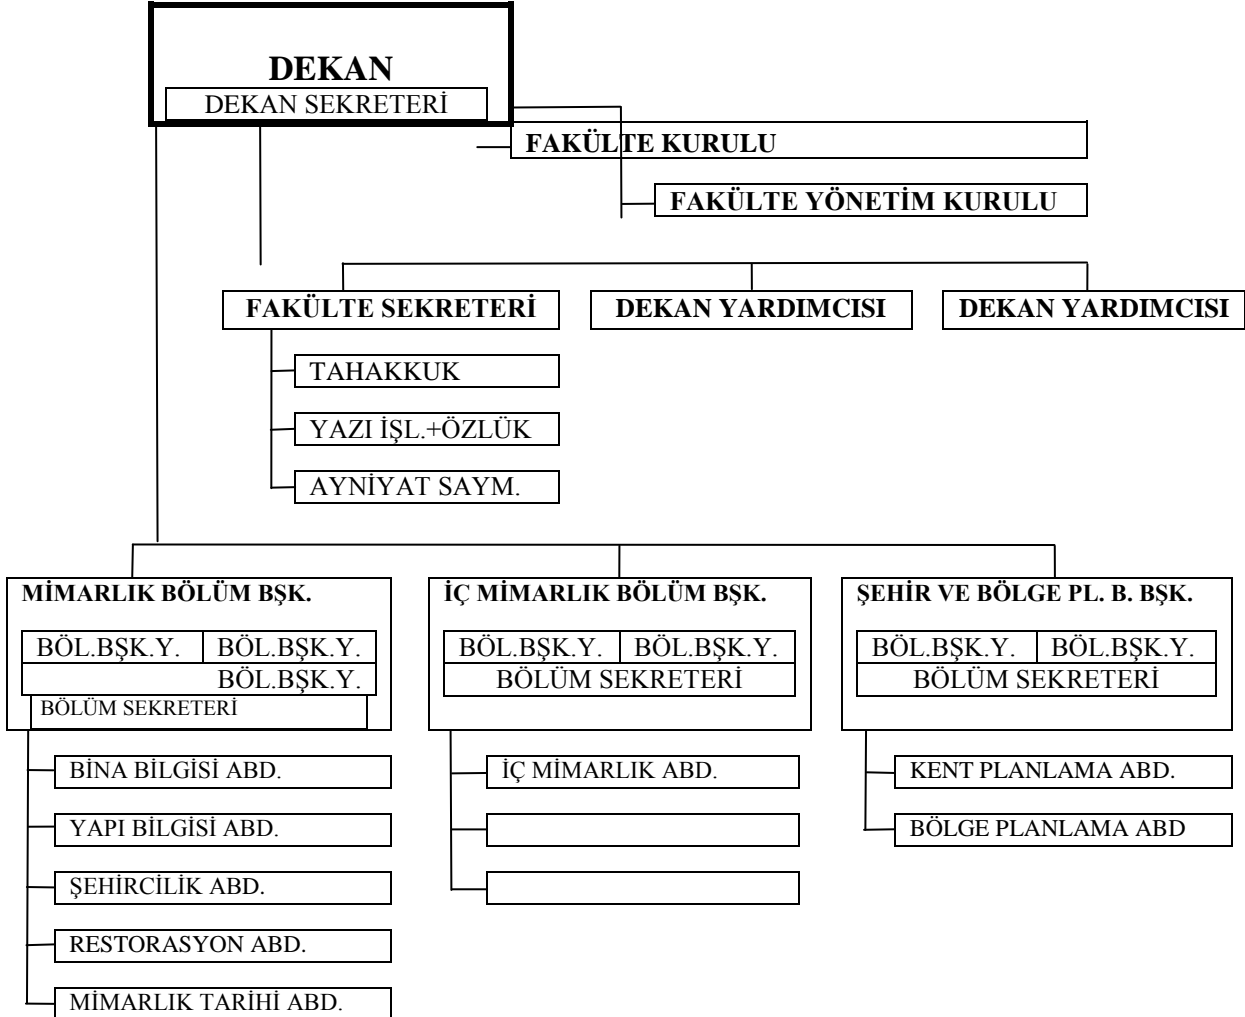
DEKAN
DEKAN SEKRETERİ

FAKÜLTE KURULU

FAKÜLTE YÖNETİM KURULU

FAKÜLTE SEKRETERİ

DEKAN YARDIMCISI

DEKAN YARDIMCISI

TAHAKKUK

YAZI İŞL.+ÖZLÜK

AYNİYAT SAYM.

MİMARLIK BÖLÜM BŞK.
BÖL.BŞK.Y. BÖL.BŞK.Y.
BÖL.BŞK.Y.
BÖLÜM SEKRETERİ

İÇ MİMARLIK BÖLÜM BŞK.
BÖL.BŞK.Y. BÖL.BŞK.Y.
BÖLÜM SEKRETERİ

ŞEHİR VE BÖLGE PL. B. BŞK.
BÖL.BŞK.Y. BÖL.BŞK.Y.
BÖLÜM SEKRETERİ

BİNA BİLGİSİ ABD.

YAPI BİLGİSİ ABD.

ŞEHİRCİLİK ABD.

RESTORASYON ABD.

MİMARLIK TARİHİ ABD.

İÇ MİMARLIK ABD.

KENT PLANLAMA ABD.

BÖLGE PLANLAMA ABD